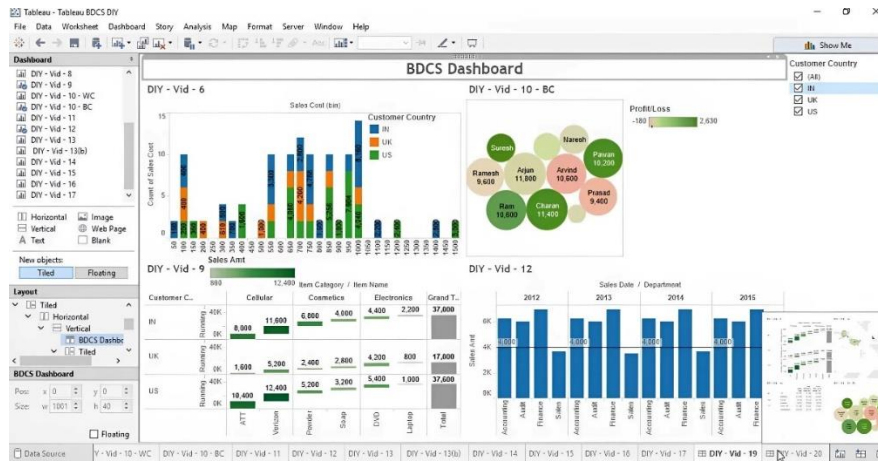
Tableau - Tableau BDCS DIY

File Data Worksheet Dashboard Story Analysis Map Format Server Window Help

Show Me

Dashboard

DIY - Vid - 8
DIY - Vid - 9
DIY - Vid - 10 - WC
DIY - Vid - 10 - BC
DIY - Vid - 11
DIY - Vid - 12
DIY - Vid - 13
DIY - Vid - 13(b)
DIY - Vid - 14
DIY - Vid - 15
DIY - Vid - 16
DIY - Vid - 17

Horizontal
Vertical
Text
Image
Web Page
Blank

New objects:
Tiled
Floating

Layout

Tiled
Horizontal
Vertical
BCDS Dashbo
Tiled

BDCS Dashboard

Pos: x 0 y 0
Size: w 1001 h 40

Floating

BDCS Dashboard

DIY - Vid - 6

Sales Cost (bin)

Customer Country
IN
UK
US

Count of Sales Cost

DIY - Vid - 10 - BC

Profit/Loss
-180 2,630

Suresh
Naresh
Ramesh 9,600
Arjun 11,800
Arvind 10,600
Pavan 10,200
Prasad 9,400
Ram 10,800
Charan 11,400

DIY - Vid - 9

Sales Amt
880 12,400

Item Category / Item Name

| Customer C.. | | Cellular | | Cosmetics | | Electronics | | Grand T.. |
|---|---|---|---|---|---|---|---|---|
| IN | Running | 8,000 | 11,600 | 6,000 | 4,000 | 4,400 | 2,200 | 37,000 |
| UK | Running | 1,600 | 5,200 | 2,400 | 2,800 | 4,200 | 800 | 17,000 |
| US | Running | 10,400 | 12,400 | 5,200 | 3,200 | 5,400 | 1,000 | 37,600 |
| | | ATT | Verizon | Powder | Soap | DVD | Laptop | Total |

DIY - Vid - 12

Sales Date / Department

2012 2013 2014 2015

Sales Amt

6K
4K
2K
0K

Accounting Audit Finance Sales

Customer Country
(All)
IN
UK
US

Data Source | Y - Vid - 10 - WC | DIY - Vid - 10 - BC | DIY - Vid - 11 | DIY - Vid - 12 | DIY - Vid - 13 | DIY - Vid - 13(b) | DIY - Vid - 14 | DIY - Vid - 15 | DIY - Vid - 16 | DIY - Vid - 17 | DIY - Vid - 19 | DIY - Vid - 20